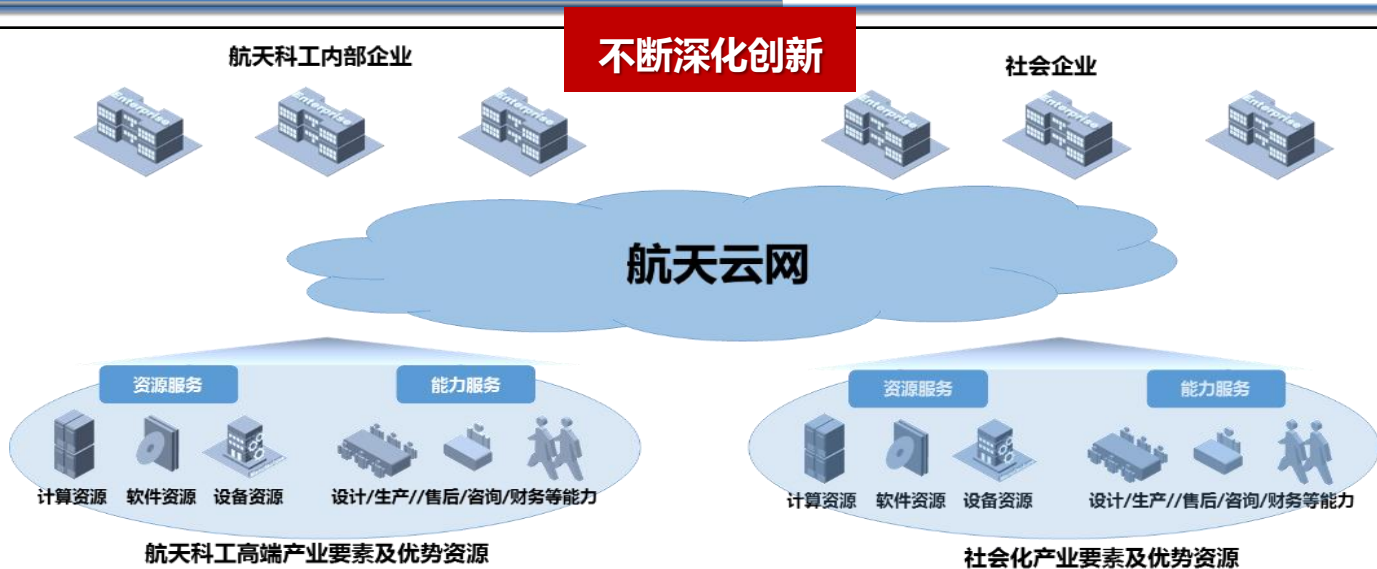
不断深化创新

航天科工内部企业

社会企业

航天云网

资源服务

能力服务

计算资源 软件资源 设备资源

设计/生产//售后/咨询/财务等能力

航天科工高端产业要素及优势资源

资源服务

能力服务

计算资源 软件资源 设备资源

设计/生产//售后/咨询/财务等能力

社会化产业要素及优势资源